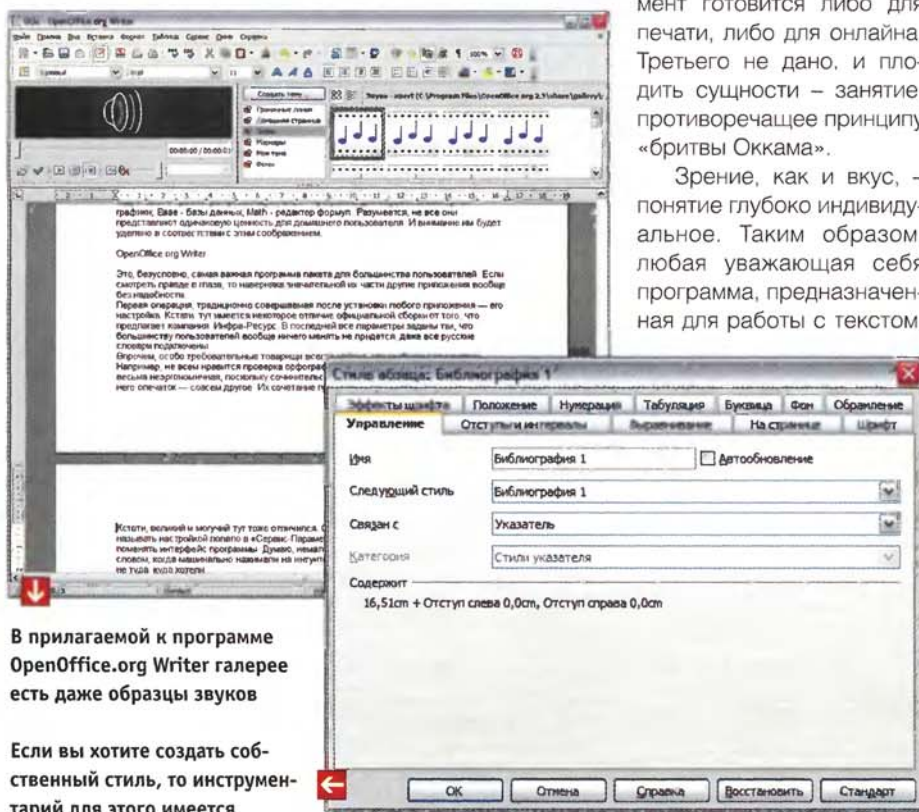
мент готовится либо для печати, либо для онлайна. Третьего не дано, и плодить сущности – занятие, противоречащее принципу «бритвы Оккама».

Зрение, как и вкус, – понятие глубоко индивидуальное. Таким образом, любая уважающая себя программа, предназначенная для работы с текстом

OpenOffice.org Writer

графики, Base - базы данных, Math - редактор формул. Разумеется, не все они представляют одинаковую ценность для домашнего пользователя. И внимание им будет уделено в соответствии с этим соображением.

OpenOffice.org Writer

Это, безусловно, самая важная программа пакета для большинства пользователей. Если смотреть правде в глаза, то наверняка значительной их части другие приложения вообще без надобности.

Первая операция, традиционно совершаемая после установки любого приложения — его настройка. Кстати, тут имеется некоторое отличие официальной сборки от того, что предлагает компания Инфра-Ресурс. В последней все параметры заданы так, что большинству пользователей вообще ничего менять не придется: даже все русские словари подключены.

Впрочем, особо требовательные товарищи всегда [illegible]

Например, не всем нравится проверка орфограф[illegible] весьма незрозумілимым, поскольку сочетательн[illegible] него опечаток — совсем другое. Их сочетание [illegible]

Кстати, великий и могучий тут тоже отличился. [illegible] называть настройкой понятно в «Сервис: Параме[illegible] поменять интерфейс программы. Думаю, немал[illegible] словом, когда машинально нажимали на интуит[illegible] не туда, куда хотели.

Стиль абзаца: Библиография 1

Эффекты шрифта | Положение | Нумерация | Табуляция | Буквица | Фон | Обрамление
Управление | Отступы и интервалы | Выравнивание | На странице | Шрифт

Имя: Библиография 1
Автообновление
Следующий стиль: Библиография 1
Связан с: Указатель
Категория: Стили указателя
Содержит
16,51cm + Отступ слева 0,0cm, Отступ справа 0,0cm

OK | Отмена | Справка | Восстановить | Стандарт

В прилагаемой к программе OpenOffice.org Writer галерее есть даже образцы звуков

Если вы хотите создать собственный стиль, то инструментарий для этого имеется